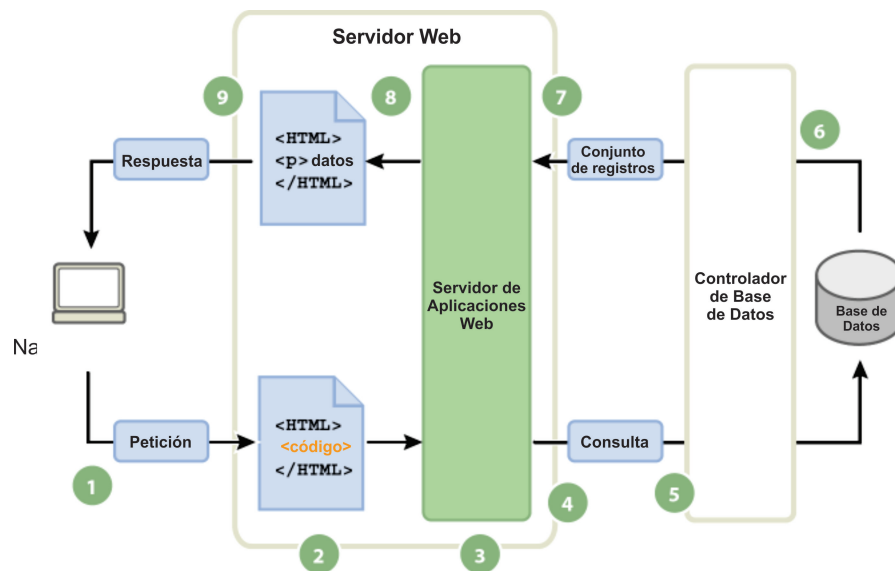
Servidor Web

9

8

7

6

Respuesta

<HTML>
<p> datos
</HTML>

Conjunto de registros

Servidor de Aplicaciones Web

Controlador de Base de Datos

Base de Datos

Na

Petición

<HTML>
<código>
</HTML>

Consulta

1

5

4

2

3